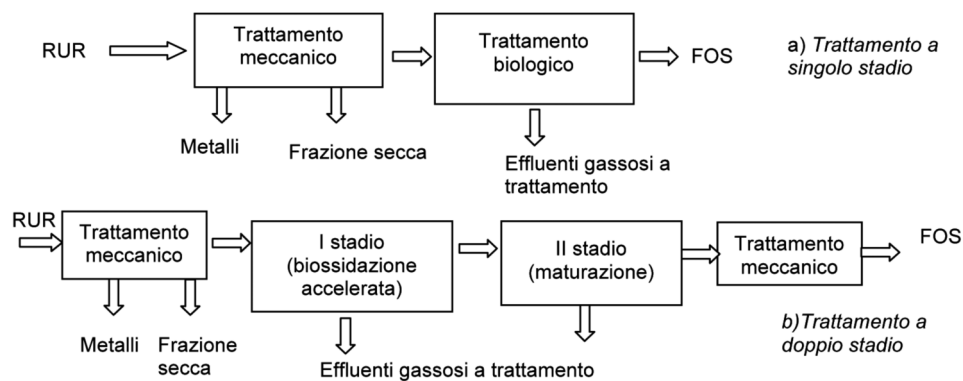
RUR

Trattamento meccanico

Trattamento biologico

FOS

a) *Trattamento a singolo stadio*

Metalli

Frazione secca

Effluenti gassosi a trattamento

RUR

Trattamento meccanico

I stadio (biossidazione accelerata)

II stadio (maturazione)

Trattamento meccanico

FOS

Metalli

Frazione secca

Effluenti gassosi a trattamento

b)*Trattamento a doppio stadio*